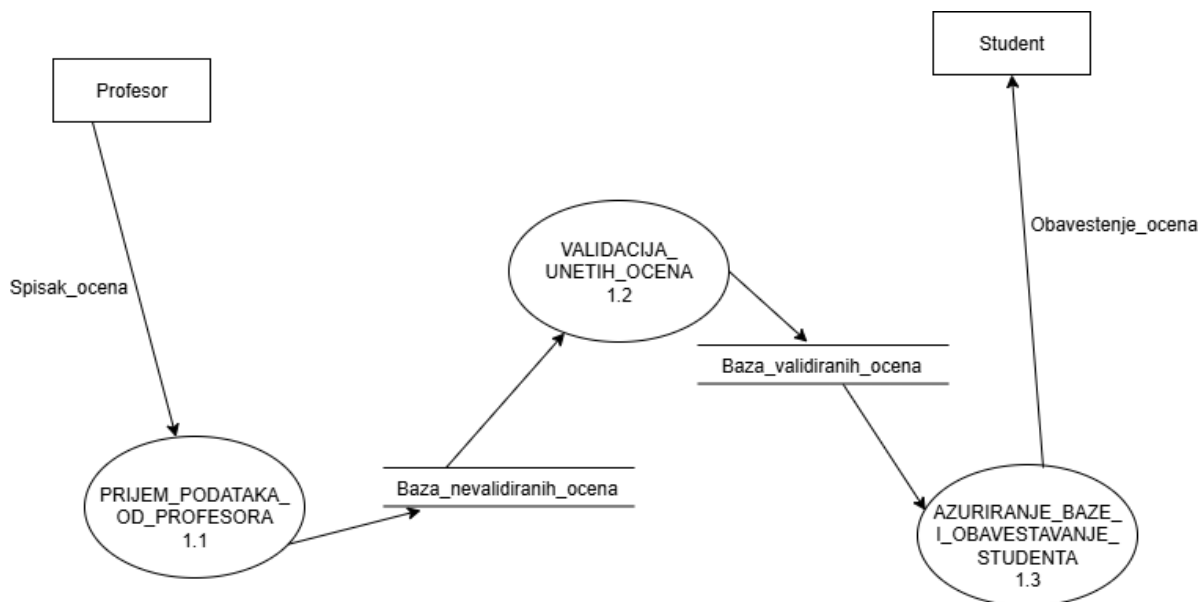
Student

Profesor

Obavestenje_ocena

VALIDACIJA_
UNETIH_OCENA
1.2

Spisak_ocena

Baza_validiranih_ocena

PRIJEM_PODATAKA_
OD_PROFESORA
1.1

Baza_nevalidiranih_ocena

AZURIRANJE_BAZE_
I_OBAVESTAVANJE_
STUDENTA
1.3